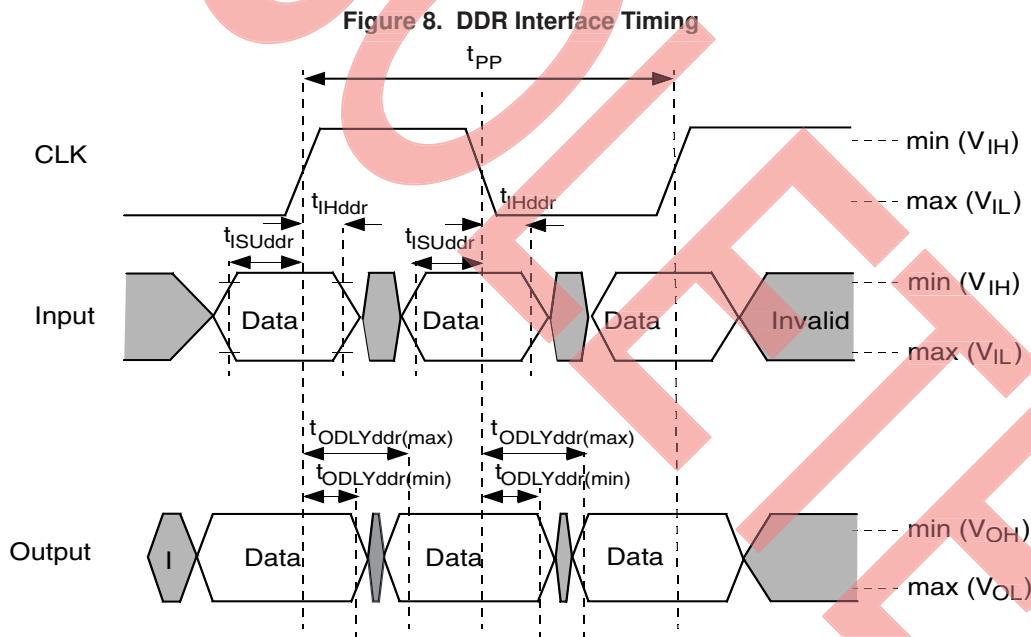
Figure 8. DDR Interface Timing

$t_{PP}$

CLK

min ($V_{IH}$)

max ($V_{IL}$)

$t_{IHddr}$

$t_{IHddr}$

$t_{ISUddr}$

$t_{ISUddr}$

Input

Data

Data

Data

Invalid

min ($V_{IH}$)

max ($V_{IL}$)

$t_{ODLYddr(max)}$

$t_{ODLYddr(max)}$

$t_{ODLYddr(min)}$

$t_{ODLYddr(min)}$

Output

I

Data

Data

Data

min ($V_{OH}$)

max ($V_{OL}$)